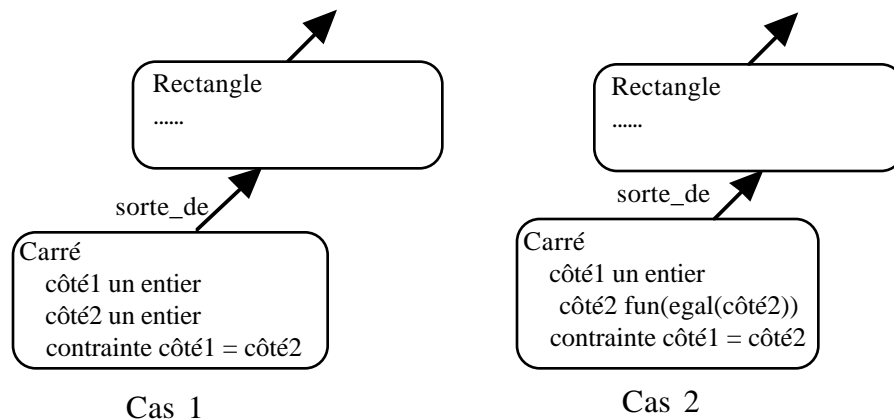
Rectangle
......

sorte_de

Carré
côté1 un entier
côté2 un entier
contrainte côté1 = côté2

Cas 1

Rectangle
......

sorte_de

Carré
côté1 un entier
côté2 fun(egal(côté2))
contrainte côté1 = côté2

Cas 2